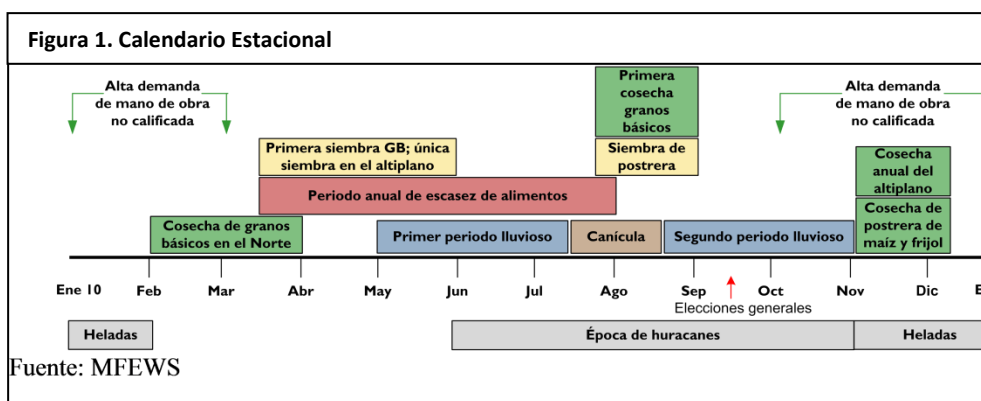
Figura 1. Calendario Estacional

Alta demanda de mano de obra no calificada

Primera cosecha granos básicos

Alta demanda de mano de obra no calificada

Primera siembra GB; única siembra en el altiplano

Siembra de postrera

Cosecha anual del altiplano

Periodo anual de escasez de alimentos

Cosecha de postrera de maíz y frijol

Cosecha de granos básicos en el Norte

Primer periodo lluvioso

Canícula

Segundo periodo lluvioso

Ene 10 Feb Mar Abr May Jun Jul Ago Sep Oct Nov Dic E

Elecciones generales

Heladas

Época de huracanes

Heladas

Fuente: MFEWS